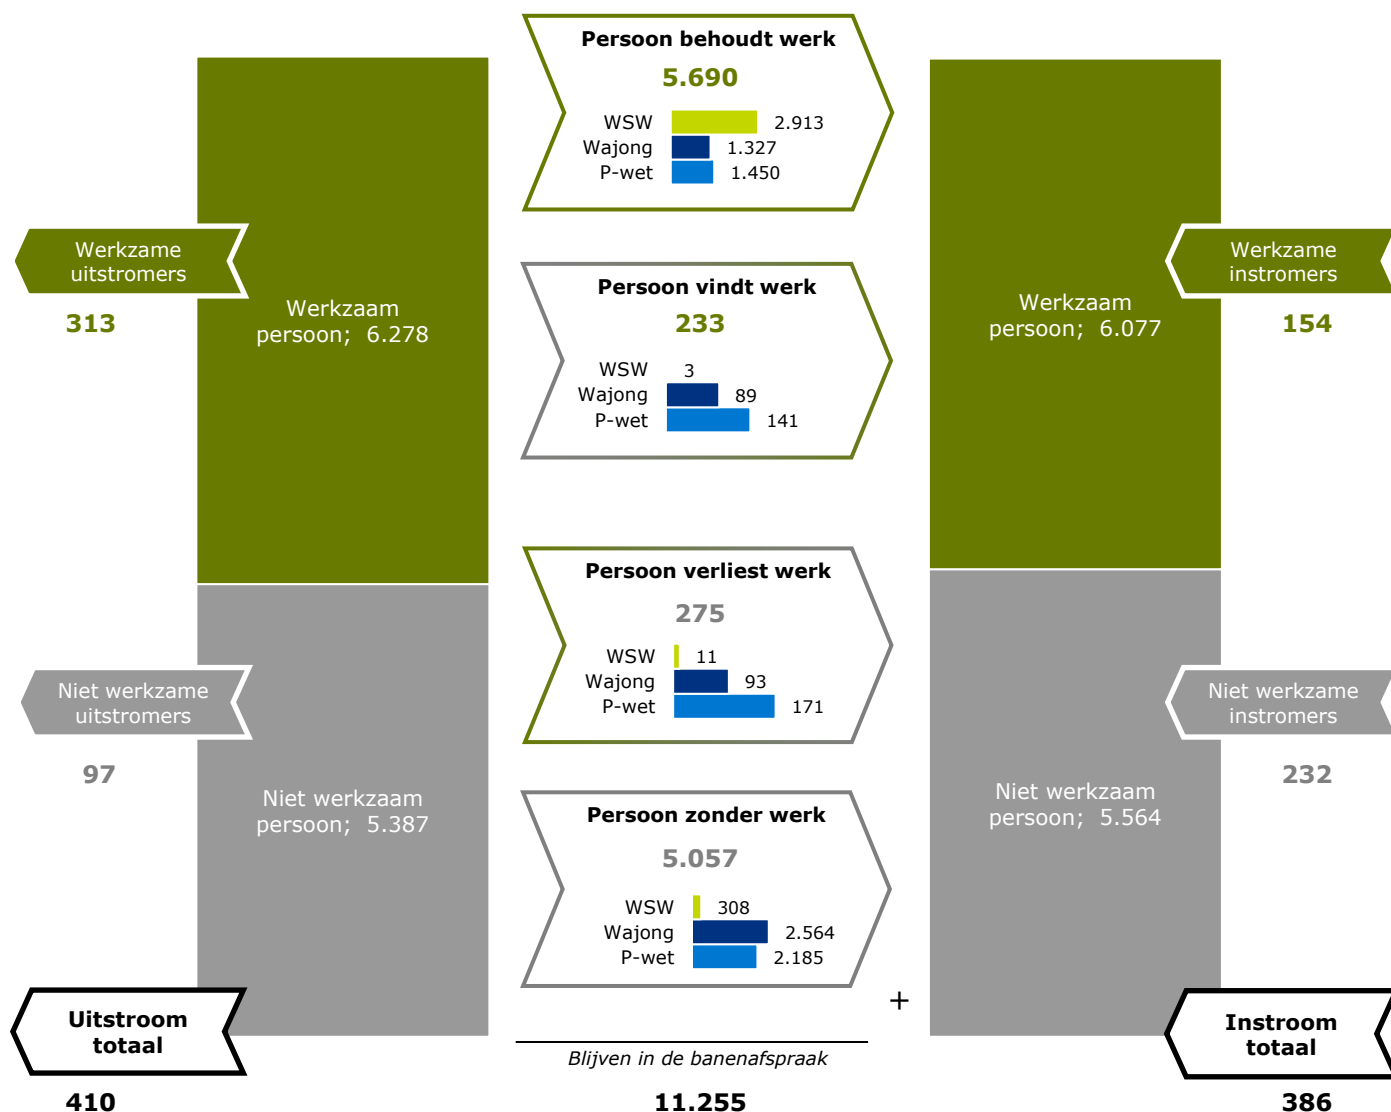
Persoon behoudt werk
5.690
WSW 2.913
Wajong 1.327
P-wet 1.450

Werkzame uitstromers
313

Werkzaam persoon; 6.278

Persoon vindt werk
233
WSW 3
Wajong 89
P-wet 141

Werkzaam persoon; 6.077

Werkzame instromers
154

Persoon verliest werk
275
WSW 11
Wajong 93
P-wet 171

Niet werkzame uitstromers
97

Niet werkzaam persoon; 5.387

Persoon zonder werk
5.057
WSW 308
Wajong 2.564
P-wet 2.185

Niet werkzaam persoon; 5.564

Niet werkzame instromers
232

+

Uitstroom totaal
410

Blijven in de banenafspraak
11.255

Instroom totaal
386